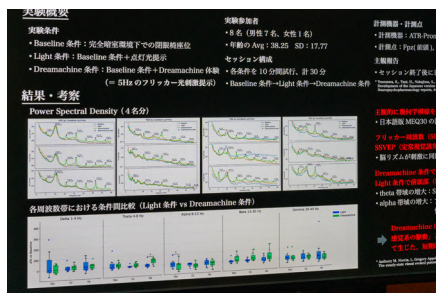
実験概要

実験条件

• Baseline 条件：完全暗室環境下での閉眼安静

• Light 条件：Baseline 条件＋点灯光提示

• Dreamachine 条件：Baseline 条件＋Dreamachine 体験
（＝ 5Hz のフリッカー光刺激提示）

実験参加者

• 8 名（男性 7 名、女性 1 名）

• 年齢の Avg：38.25　SD：17.77

セッション構成

• 各条件を 10 分間試行、計 30 分

• Baseline 条件→Light 条件→Dreamachine 条件

計測機器・計測点

• 計測機器：ATR-Promotions

• 計測点：Fpz(前額),

主観報告

• セッション終了後に

結果・考察

Power Spectral Density（4 名分）

各周波数帯における条件間比較（Light 条件 vs Dreamachine 条件）

Delta (1-4 Hz)

Theta (4-8 Hz)

Alpha (8-12 Hz)

Beta (12-30 Hz)

Gamma (30-45 Hz)

Light

Dreamachine

主観的に幾何学模様を

• 日本語版 MEQ30 の

フリッカー刺激後（

SSVEP（定常視覚誘発

• 脳リズムが刺激に同

Dreamachine で

Light 条件で顕著

• theta 帯域の増大：

• alpha 帯域の増大：

Dreamachine

感覚系の影響、

てしたり、短期

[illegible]